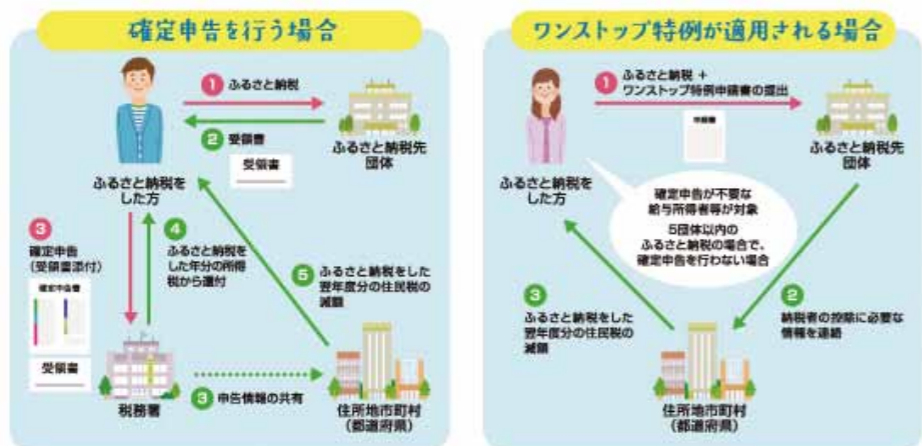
確定申告を行う場合

1 ふるさと納税

2 受領書

受領書

ふるさと納税をした方

ふるさと納税先団体

3 確定申告（受領書添付）

確定申告書

受領書

4 ふるさと納税をした年分の所得税から還付

5 ふるさと納税をした翌年度分の住民税の減額

税務署

3 申告情報の共有

住所地市町村（都道府県）

ワンストップ特例が適用される場合

1 ふるさと納税 + ワンストップ特例申請書の提出

申請書

ふるさと納税をした方

ふるさと納税先団体

確定申告が不要な給与所得者等が対象

5団体以内のふるさと納税の場合で、確定申告を行わない場合

3 ふるさと納税をした翌年度分の住民税の減額

2 納税者の控除に必要な情報を連絡

住所地市町村（都道府県）